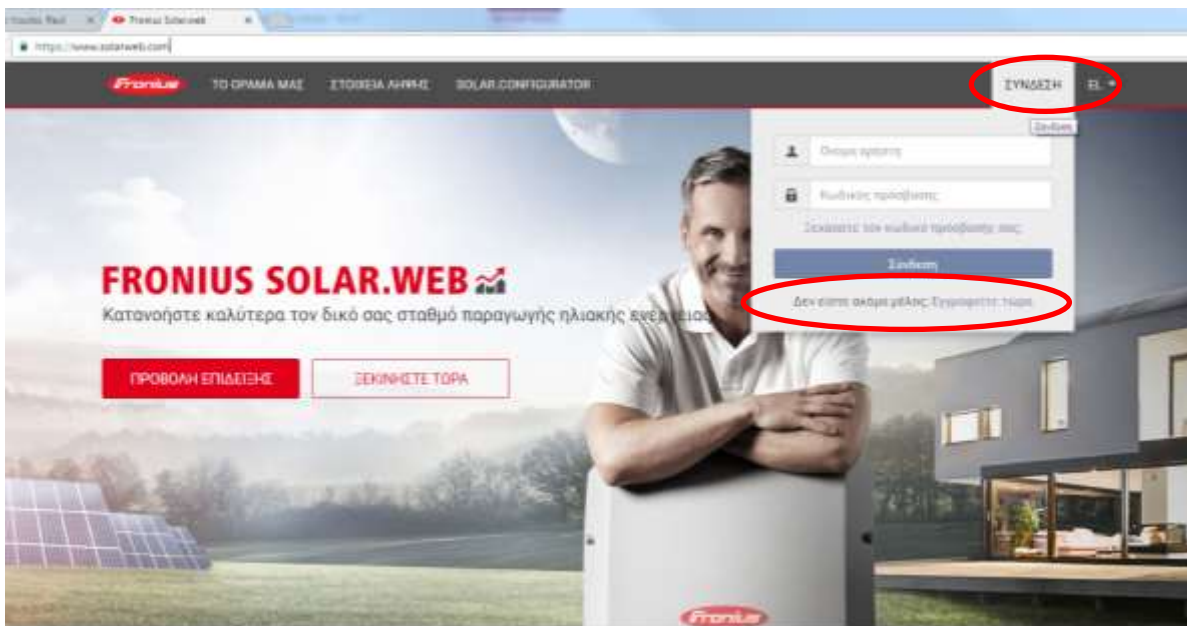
Fronius Solar.web

https://www.solarweb.com

Fronius

ΤΟ ΟΡΑΜΑ ΜΑΣ

ΣΤΟΙΧΕΙΑ ΛΗΨΗΣ

SOLAR.CONFIGURATOR

ΣΥΝΔΕΣΗ

EL

Σύνδεση

Όνομα χρήστη

Κωδικός πρόσβασης

Ξεχάσατε τον κωδικό πρόσβασής σας;

Σύνδεση

Δεν είστε ακόμα μέλος; Εγγραφείτε τώρα.

FRONIUS SOLAR.WEB

Κατανοήστε καλύτερα τον δικό σας σταθμό παραγωγής ηλιακής ενέ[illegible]

ΠΡΟΒΟΛΗ ΕΠΙΔΕΙΞΗΣ

ΞΕΚΙΝΗΣΤΕ ΤΩΡΑ

Fronius